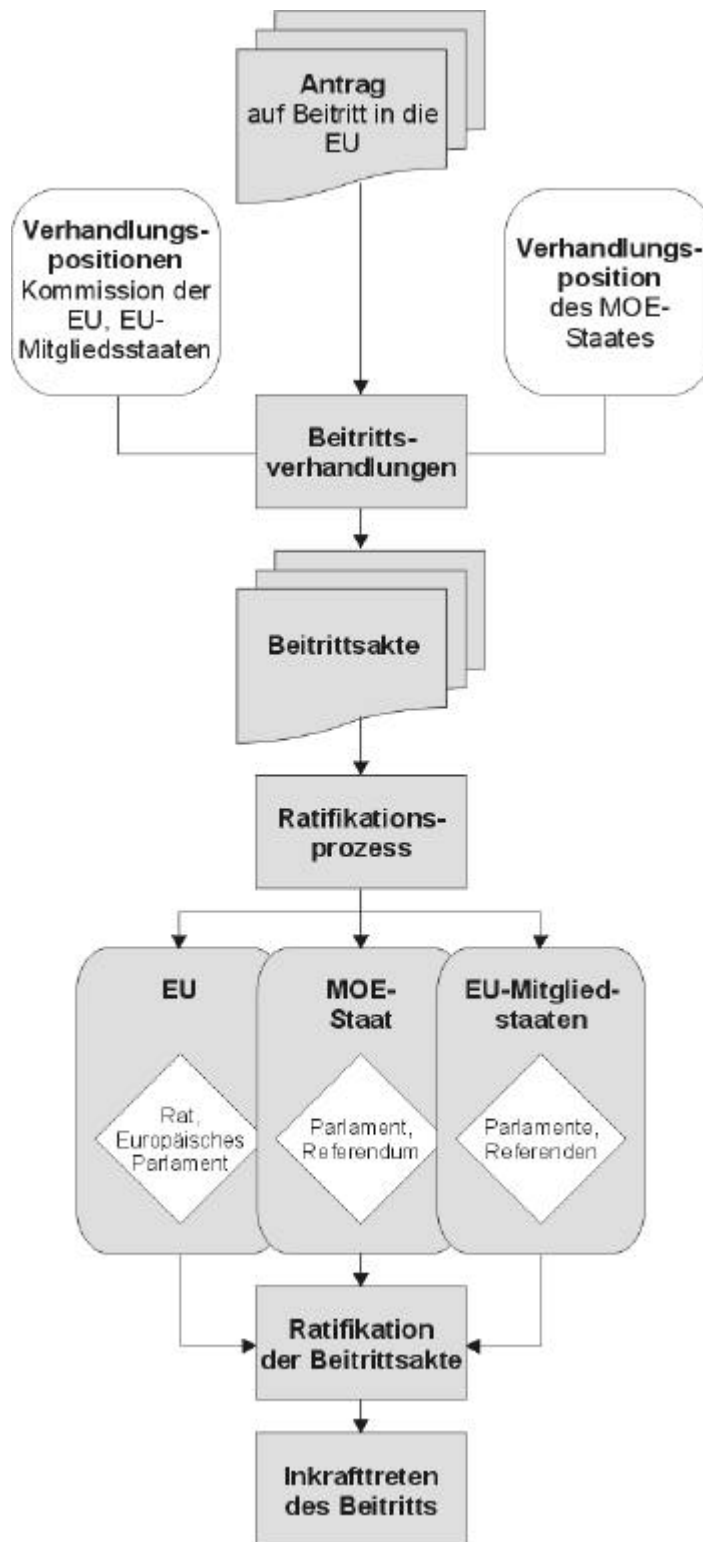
Antrag auf Beitritt in die EU

Verhandlungspositionen Kommission der EU, EU-Mitgliedsstaaten

Verhandlungsposition des MOE-Staates

Beitrittsverhandlungen

Beitrittsakte

Ratifikationsprozess

EU

Rat, Europäisches Parlament

MOE-Staat

Parlament, Referendum

EU-Mitgliedstaaten

Parlamente, Referenden

Ratifikation der Beitrittsakte

Inkrafttreten des Beitritts